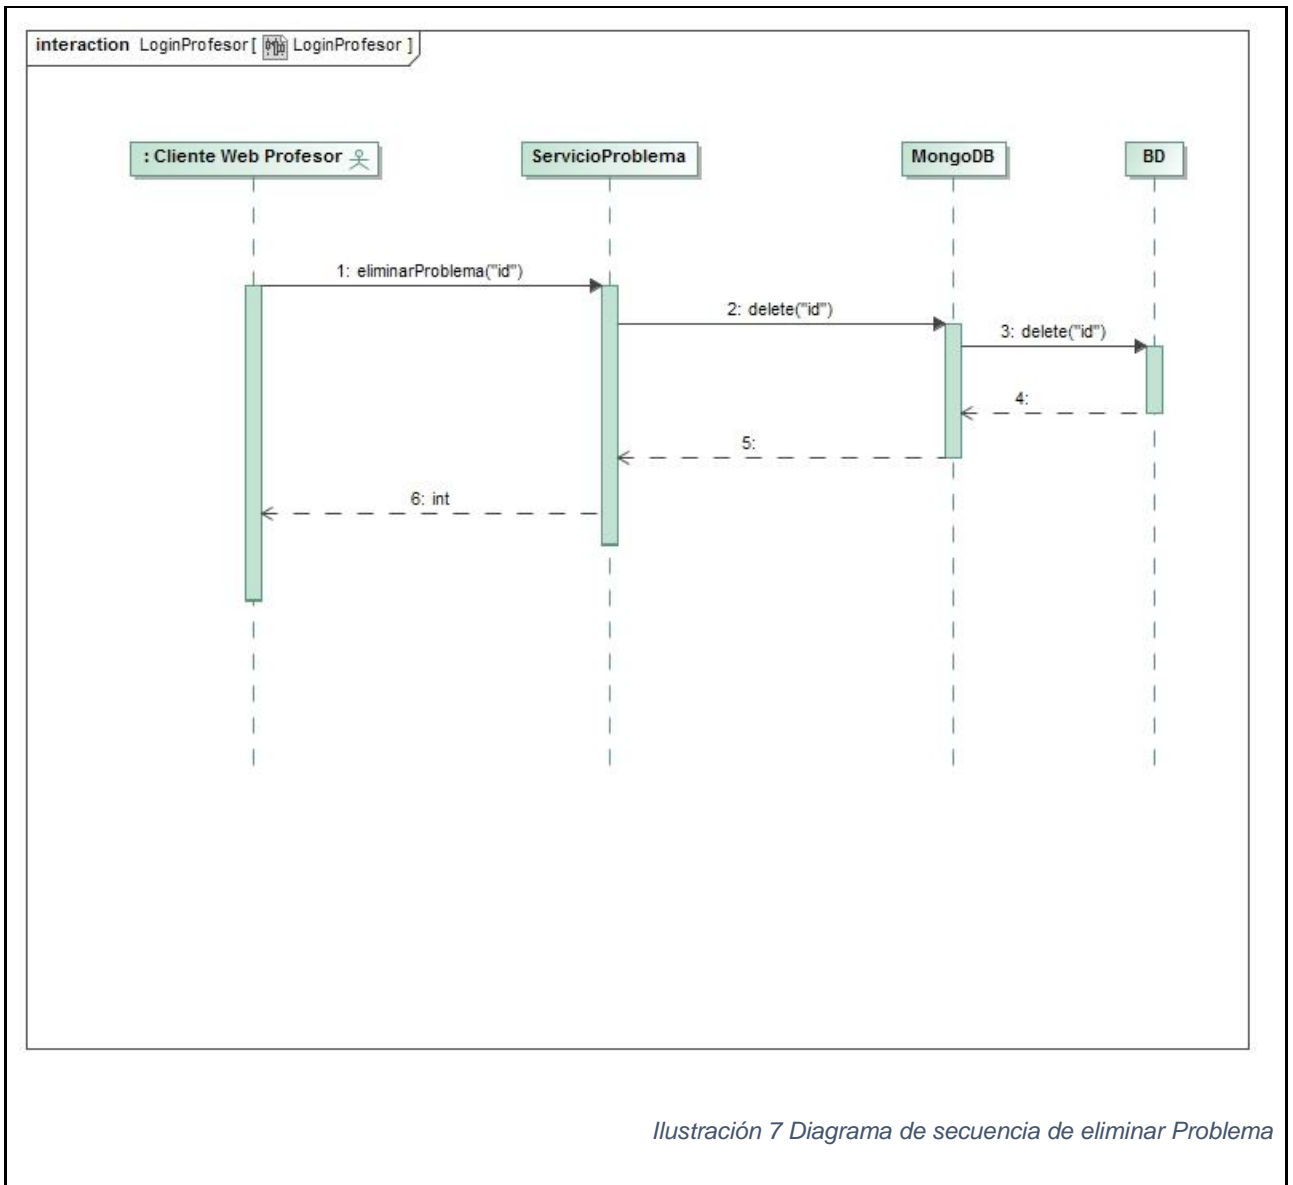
interaction LoginProfesor [ LoginProfesor ]

: Cliente Web Profesor

ServicioProblema

MongoDB

BD

1: eliminarProblema("id")

2: delete("id")

3: delete("id")

4:

5:

6: int

Ilustración 7 Diagrama de secuencia de eliminar Problema